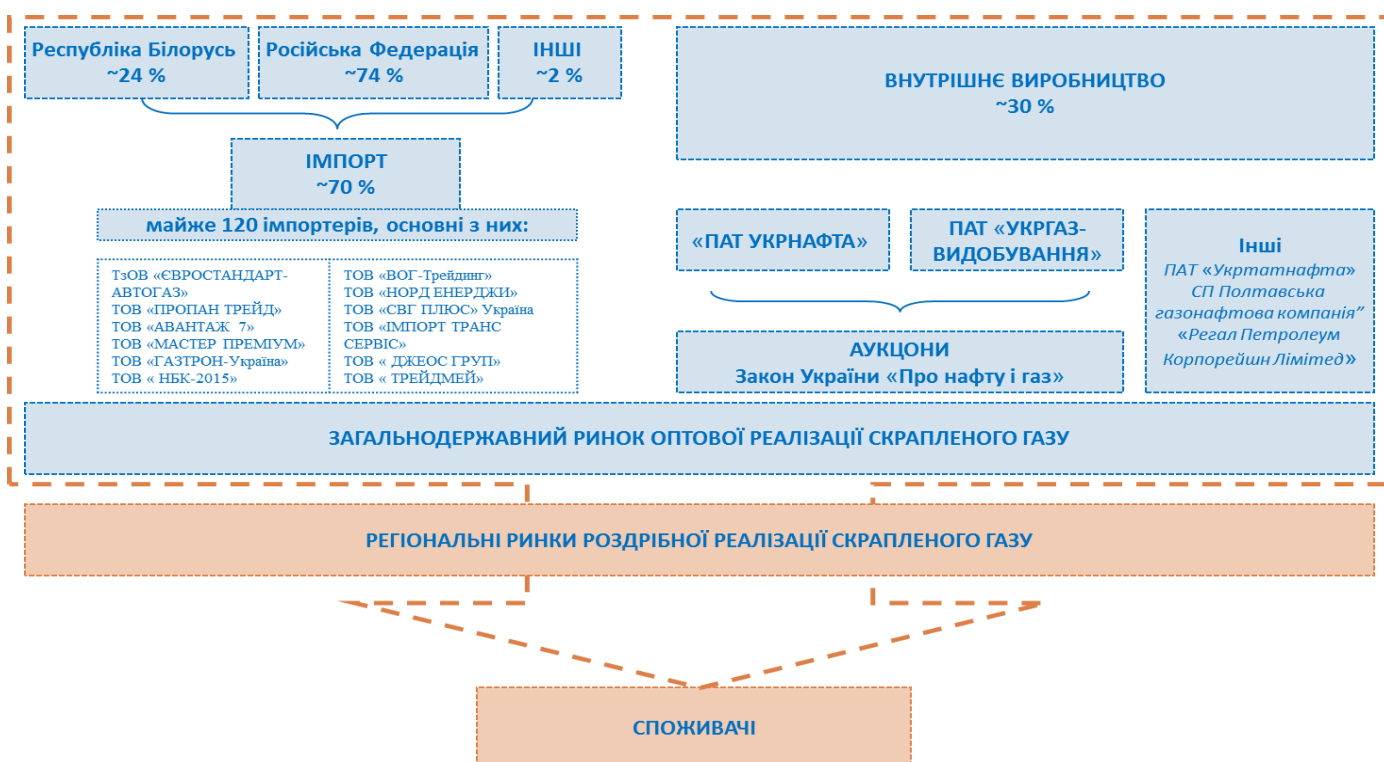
Республіка Білорусь ~24 %

Російська Федерація ~74 %

ІНШІ ~2 %

ВНУТРІШНЄ ВИРОБНИЦТВО ~30 %

ІМПОРТ ~70 %

майже 120 імпортерів, основні з них:

ТзОВ «ЄВРОСТАНДАРТ-АВТОГАЗ»
ТОВ «ПРОПАН ТРЕЙД»
ТОВ «АВАНТАЖ 7»
ТОВ «МАСТЕР ПРЕМІУМ»
ТОВ «ГАЗТРОН-Україна»
ТОВ « НБК-2015»

ТОВ «ВОГ-Трейдинг»
ТОВ «НОРД ЕНЕРДЖИ»
ТОВ «СВГ ПЛЮС» Україна
ТОВ «ІМПОРТ ТРАНС СЕРВІС»
ТОВ « ДЖЕОС ГРУП»
ТОВ « ТРЕЙДМЕЙ»

«ПАТ УКРНАФТА»

ПАТ «УКРГАЗ-ВИДОБУВАННЯ»

Інші
ПАТ «Укртатнафта»
СП Полтавська газонафтова компанія”
«Регал Петролеум Корпорейшн Лімітед»

АУКЦОНИ
Закон України «Про нафту і газ»

ЗАГАЛЬНОДЕРЖАВНИЙ РИНОК ОПТОВОЇ РЕАЛІЗАЦІЇ СКРАПЛЕНОГО ГАЗУ

РЕГІОНАЛЬНІ РИНКИ РОЗДРІБНОЇ РЕАЛІЗАЦІЇ СКРАПЛЕНОГО ГАЗУ

СПОЖИВАЧІ